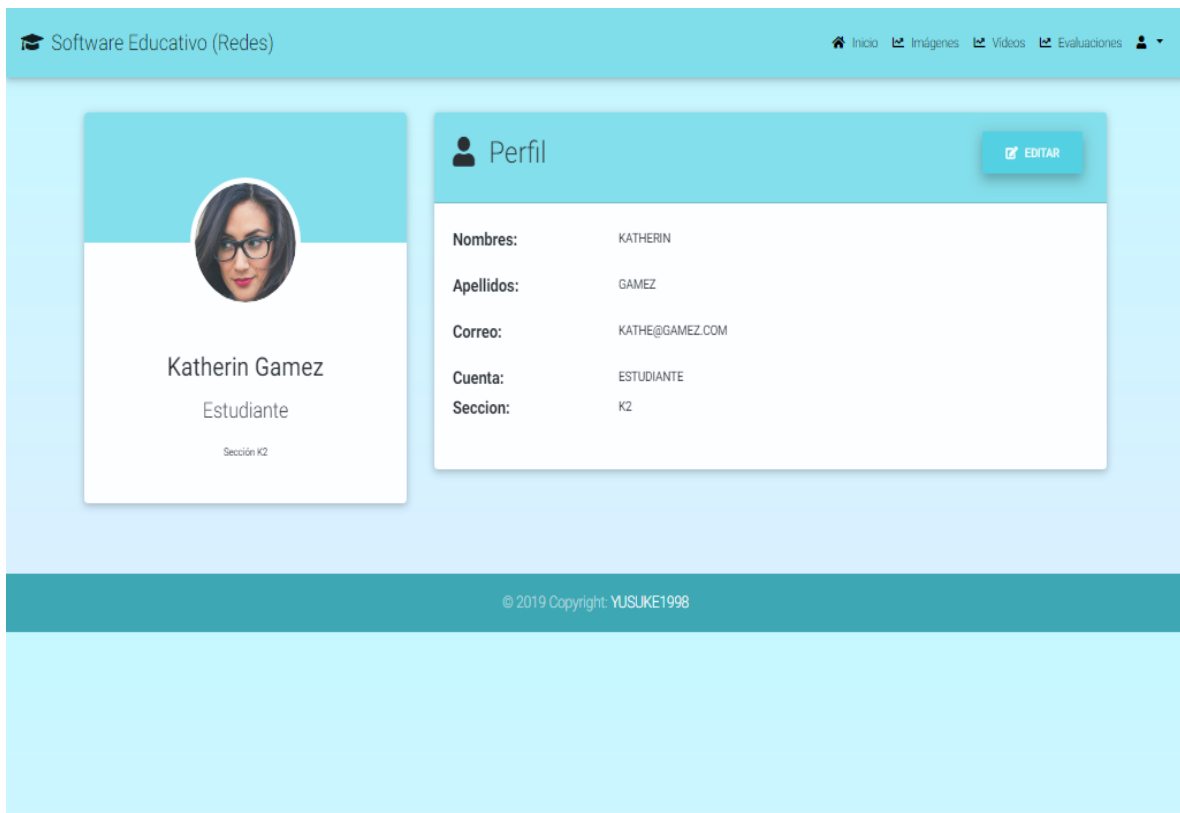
Software Educativo (Redes)

Inicio Imágenes Videos Evaluaciones

Katherin Gamez

Estudiante

Sección K2

Perfil

EDITAR

| | |
|---|---|
| Nombres: | KATHERIN |
| Apellidos: | GAMEZ |
| Correo: | KATHE@GAMEZ.COM |
| Cuenta: | ESTUDIANTE |
| Seccion: | K2 |

© 2019 Copyright: YUSUKE1998